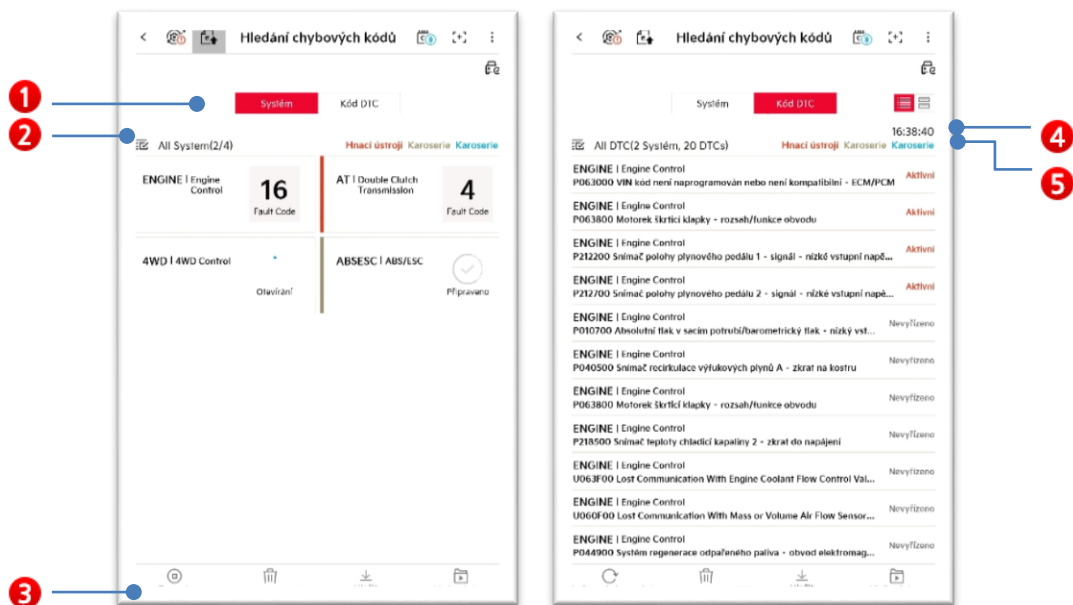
Hledání chybových kódů

Systém | Kód DTC

All System(2/4) Hnací ústrojí Karoserie Karoserie

ENGINE | Engine Control
16
Fault Code

AT | Double Clutch Transmission
4
Fault Code

4WD | 4WD Control
Otevírání

ABSESC | ABS/ESC
Připraveno

1
2
3

Hledání chybových kódů

Systém | Kód DTC

16:38:40
All DTC(2 System, 20 DTCs) Hnací ústrojí Karoserie Karoserie

ENGINE | Engine Control
P063000 VIN kód není naprogramován nebo není kompatibilní - ECM/PCM Aktivní

ENGINE | Engine Control
P063800 Motorek škrticí klapky - rozsah/funkce obvodu Aktivní

ENGINE | Engine Control
P212200 Snímač polohy plynového pedálu 1 - signál - nízké vstupní napě... Aktivní

ENGINE | Engine Control
P212700 Snímač polohy plynového pedálu 2 - signál - nízké vstupní napě... Aktivní

ENGINE | Engine Control
P010700 Absolutní tlak v sacím potrubí/barometrický tlak - nízký vst... Nevyřízeno

ENGINE | Engine Control
P040500 Snímač recirkulace výfukových plynů A - zkrat na kostru Nevyřízeno

ENGINE | Engine Control
P063800 Motorek škrticí klapky - rozsah/funkce obvodu Nevyřízeno

ENGINE | Engine Control
P218500 Snímač teploty chladicí kapaliny 2 - zkrat do napájení Nevyřízeno

ENGINE | Engine Control
U063F00 Lost Communication With Engine Coolant Flow Control Val... Nevyřízeno

ENGINE | Engine Control
U060F00 Lost Communication With Mass or Volume Air Flow Sensor... Nevyřízeno

ENGINE | Engine Control
P044900 Systém regenerace odpařeného paliva - obvod elektromag... Nevyřízeno

4
5